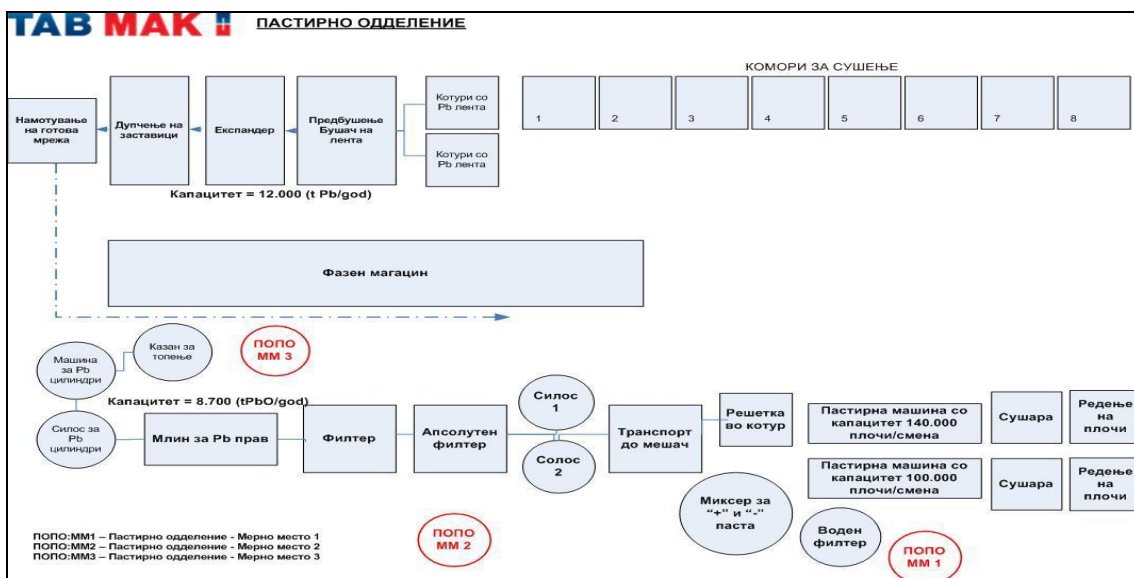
TAB MAK

ПАСТИРНО ОДДЕЛЕНИЕ

КОМОРИ ЗА СУШЕЊЕ

1 2 3 4 5 6 7 8

Намотување на готова мрежа

Дупчење на заставици

Експандер

Предбушење Бушач на лента

Котури со Pb лента

Котури со Pb лента

Капацитет = 12.000 (t Pb/god)

Фазен магацин

Машина за Pb цилиндри

Казан за топење

ПОПО ММ 3

Капацитет = 8.700 (tPbO/god)

Силос за Pb цилиндри

Млин за Pb прав

Филтер

Апсолутен филтер

Силос 1

Солос 2

Транспорт до мешач

Решетка во котур

Пастирна машина со капацитет 140.000 плочи/смена

Сушара

Редење на плочи

Пастирна машина со капацитет 100.000 плочи/смена

Сушара

Редење на плочи

Миксер за "+" и "-" паста

Воден филтер

ПОПО ММ 2

ПОПО ММ 1

ПОПО:ММ1 – Пастирно одделение - Мерно место 1
ПОПО:ММ2 – Пастирно одделение - Мерно место 2
ПОПО:ММ3 – Пастирно одделение - Мерно место 3